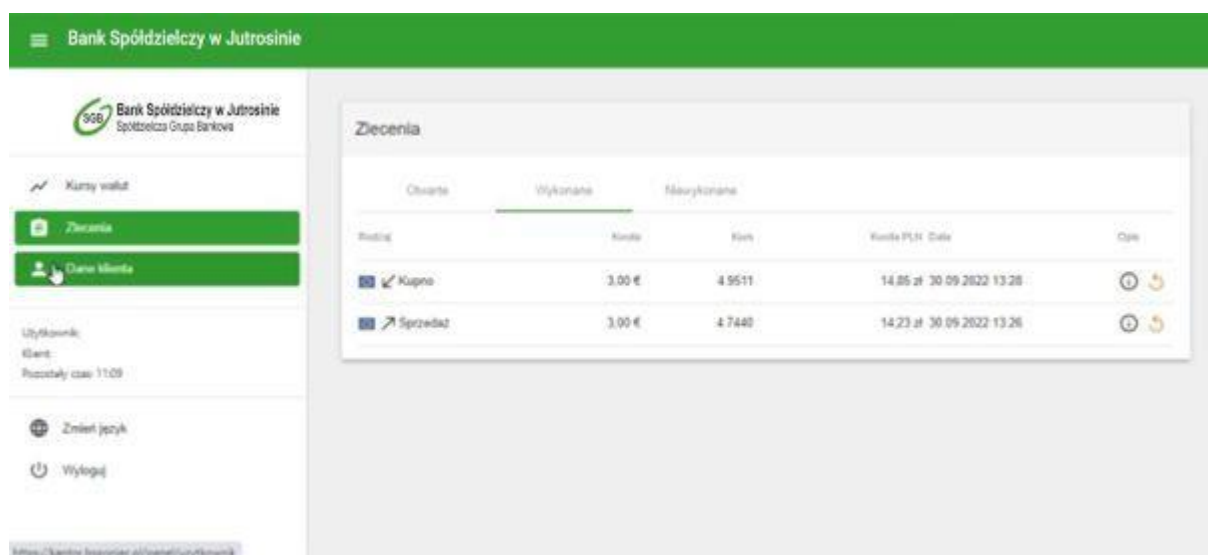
Bank Spółdzielczy w Jutrosinie

SGB Bank Spółdzielczy w Jutrosinie
Spółdzielcza Grupa Bankowa

Kursy walut
Zlecenia
Dane klienta

Użytkownik:
Klient:
Pozostały czas 11:09

Zmień język
Wyloguj

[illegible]

Zlecenia

Otwarte Wykonane Niewykonane

| Rodzaj | Kwota | Kurs | Kwota PLN | Data | Opis |
|---|---|---|---|---|---|
| Kupno | 3,00 € | 4.9511 | 14,85 zł | 30.09.2022 13:28 | |
| Sprzedaż | 3,00 € | 4.7440 | 14,23 zł | 30.09.2022 13:26 | |